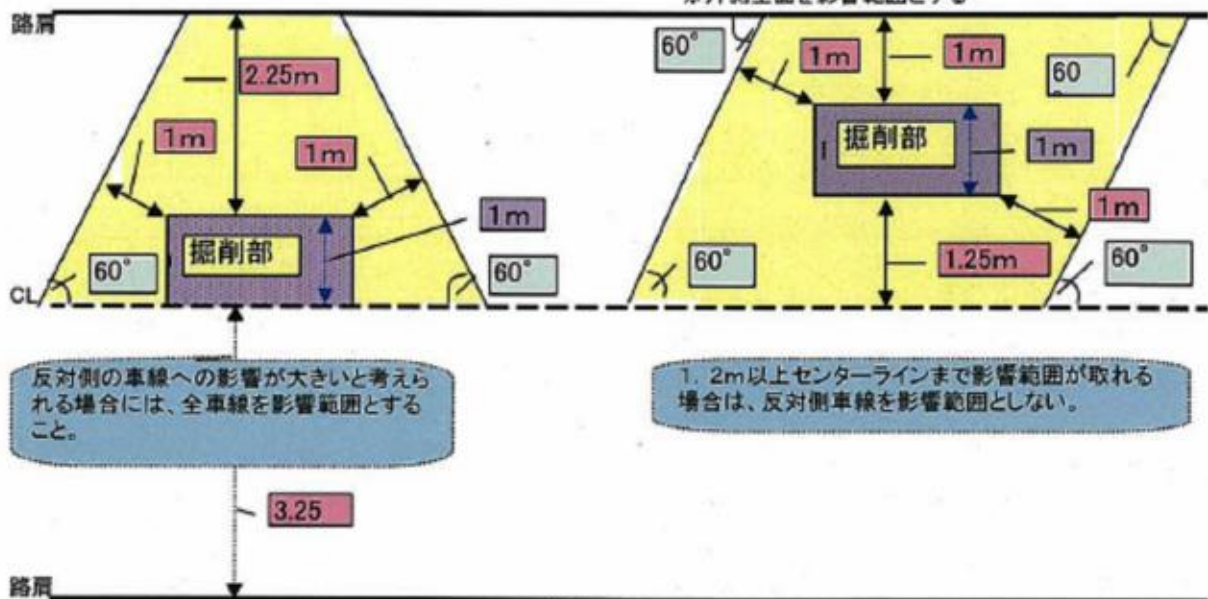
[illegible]

路肩

2.25m

1m

1m

1m

掘削部

60°

60°

CL

反対側の車線への影響が大きいと考えられる場合には、全車線を影響範囲とすること。

3.25

路肩

60°

1m

1m

60

掘削部

1m

1m

60°

1.25m

60°

1．2m以上センターラインまで影響範囲が取れる場合は、反対側車線を影響範囲としない。